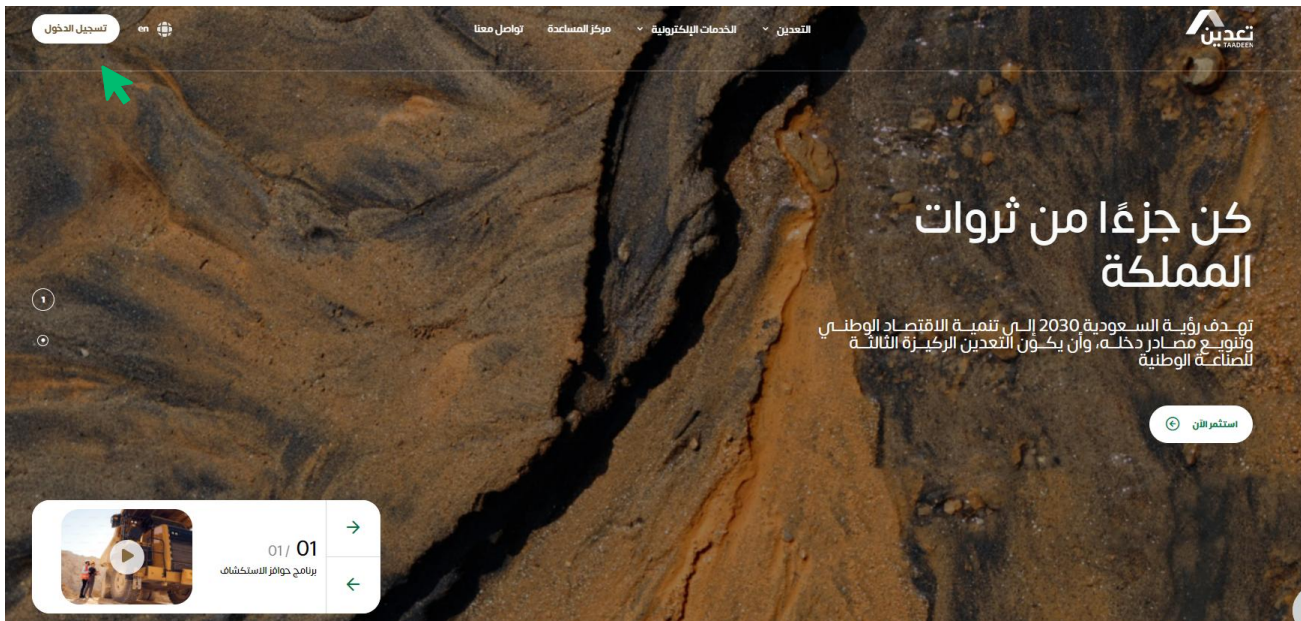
تعدين
TAADEEN

التعدين
الخدمات الإلكترونية
مركز المساعدة
تواصل معنا
en
تسجيل الدخول

كن جزءًا من ثروات المملكة

تهدف رؤية السعودية 2030 إلى تنمية الاقتصاد الوطني وتنويع مصادر دخله، وأن يكون التعدين الركيزة الثالثة للصناعة الوطنية

استثمر الآن

1

01 /01
برنامج حوافز الاستكشاف